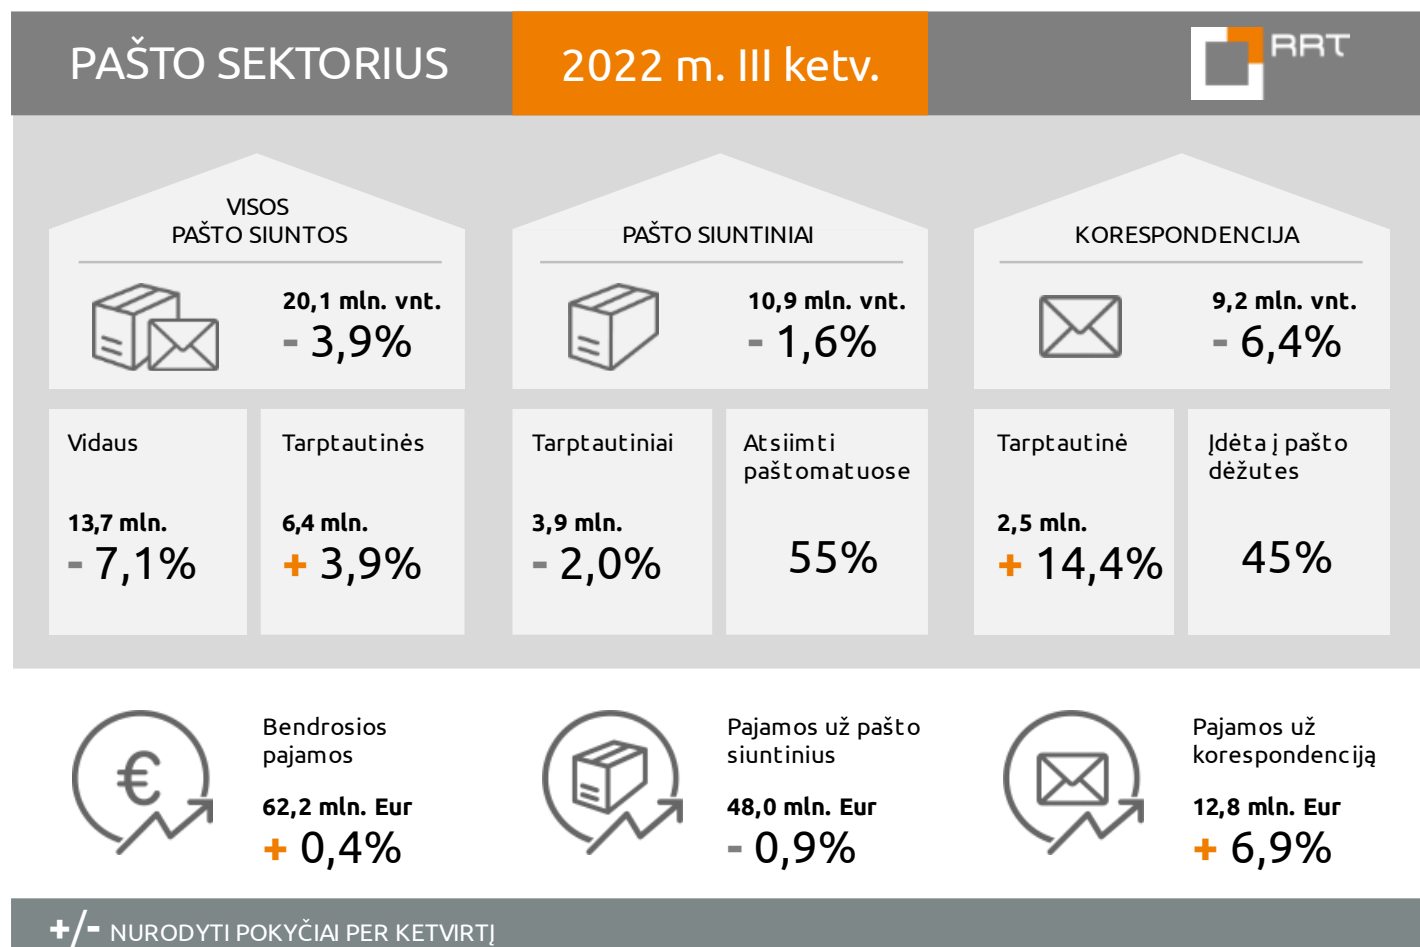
PAŠTO SEKTORIUS

2022 m. III ketv.

RRT

VISOS PAŠTO SIUNTOS

20,1 mln. vnt.
- 3,9%

PAŠTO SIUNTINIAI

10,9 mln. vnt.
- 1,6%

KORESPONDENCIJA

9,2 mln. vnt.
- 6,4%

Vidaus

13,7 mln.
- 7,1%

Tarptautinės

6,4 mln.
+ 3,9%

Tarptautiniai

3,9 mln.
- 2,0%

Atsiimti paštomatuose

55%

Tarptautinė

2,5 mln.
+ 14,4%

Įdėta į pašto dėžutes

45%

Bendrosios pajamos

62,2 mln. Eur
+ 0,4%

Pajamos už pašto siuntinius

48,0 mln. Eur
- 0,9%

Pajamos už korespondenciją

12,8 mln. Eur
+ 6,9%

+/- NURODYTI POKYČIAI PER KETVIRTĮ